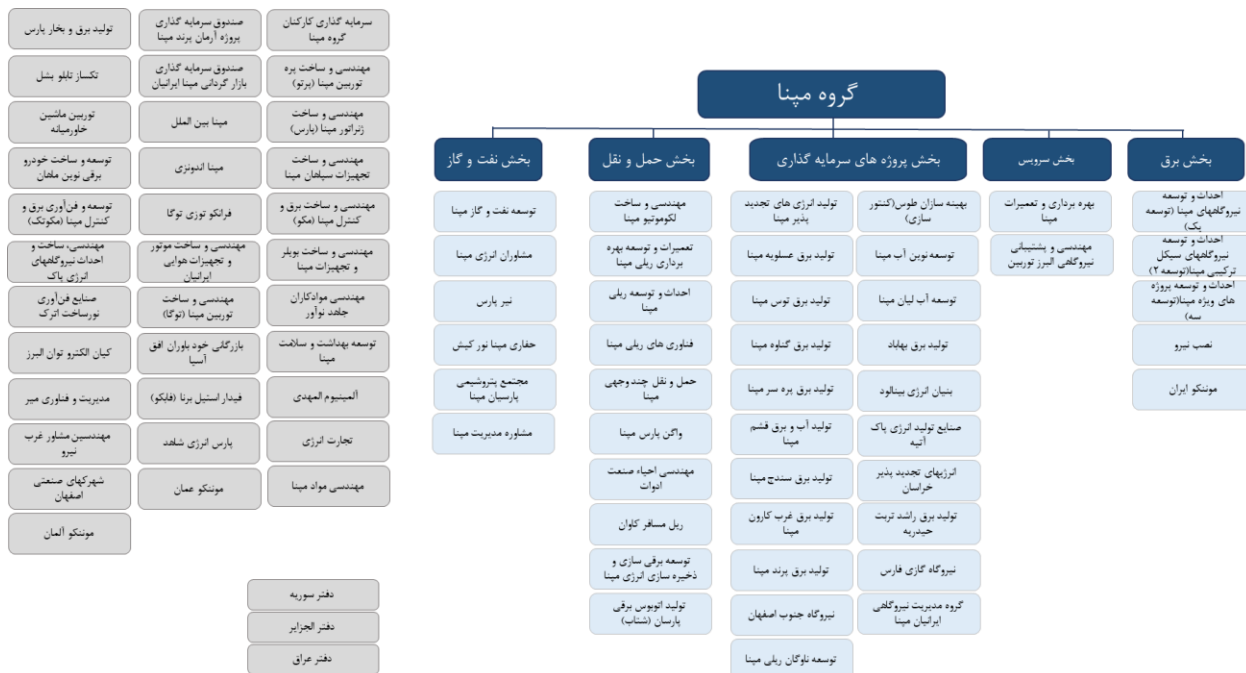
گروه مپنا

بخش برق
احداث و توسعه نیروگاههای مپنا (توسعه یک)
احداث و توسعه نیروگاههای سیکل ترکیبی مپنا(توسعه ۲)
احداث و توسعه پروژه های ویژه مپنا(توسعه سه)
نصب نیرو
مونتکو ایران

بخش سرویس
بهره برداری و تعمیرات مپنا
مهندسی و پشتیبانی نیروگاهی البرز توربین

بخش پروژه های سرمایه گذاری
بهینه سازان طوس(کنتور سازی)
توسعه نوین آب مپنا
توسعه آب لیان مپنا
تولید برق بهاباد
بنیان انرژی بینالود
صنایع تولید انرژی پاک آتیه
انرژیهای تجدید پذیر خراسان
تولید برق راشد تربت حیدریه
نیروگاه گازی فارس
گروه مدیریت نیروگاهی ایرانیان مپنا
تولید انرژی های تجدید پذیر مپنا
تولید برق عسلویه مپنا
تولید برق توس مپنا
تولید برق گناوه مپنا
تولید برق پره سر مپنا
تولید آب و برق قشم مپنا
تولید برق سنندج مپنا
تولید برق غرب کارون مپنا
تولید برق پرند مپنا
نیروگاه جنوب اصفهان
توسعه ناوگان ریلی مپنا

بخش حمل و نقل
مهندسی و ساخت لکوموتیو مپنا
تعمیرات و توسعه بهره برداری ریلی مپنا
احداث و توسعه ریلی مپنا
فناوری های ریلی مپنا
حمل و نقل چندوجهی مپنا
واگن پارس مپنا
مهندسی احیاء صنعت ادوات
ریل مسافر کاوان
توسعه برقی سازی و ذخیره سازی انرژی مپنا
تولید اتوبوس برقی پارسیان (شتاب)

بخش نفت و گاز
توسعه نفت و گاز مپنا
مشاوران انرژی مپنا
نیر پارس
حفاری مپنا نور کیش
مجتمع پتروشیمی پارسیان مپنا
مشاوره مدیریت مپنا

سرمایه گذاری کارکنان گروه مپنا
مهندسی و ساخت پره توربین مپنا (پرتو)
مهندسی و ساخت ژنراتور مپنا (پارس)
مهندسی و ساخت تجهیزات سپاهان مپنا
مهندسی و ساخت برق و کنترل مپنا (مکو)
مهندسی و ساخت بویلر و تجهیزات مپنا
مهندسی موادکاران جاهد نوآور
توسعه بهداشت و سلامت مپنا
آلمینیوم المهدی
تجارت انرژی
مهندسی مواد مپنا

صندوق سرمایه گذاری پروژه آرمان پرند مپنا
صندوق سرمایه گذاری بازار گردانی مپنا ایرانیان
مپنا بین الملل
مپنا اندونزی
فرانکو توزی توگا
مهندسی و ساخت موتور و تجهیزات هوایی ایرانیان
مهندسی و ساخت توربین مپنا (توگا)
بازرگانی خود بلوران افق آسیا
فیدار استیل برنا (فابکو)
پارس انرژی شاهد
مونتکو عمان

تولید برق و بخار پارس
تکساز تابلو بشل
توربین ماشین خاورمیانه
توسعه و ساخت خودرو برقی نوین مفعان
توسعه و فن‌آوری برق و کنترل مپنا (مکوتک)
مهندسی، ساخت و احداث نیروگاههای انرژی پاک
صنایع فن‌آوری نورساخت اترک
کیان الکترو توان البرز
مدیریت و فناوری میر
مهندسین مشاور غرب نیرو
شهرکهای صنعتی اصفهان
مونتکو آلمان

دفتر سوریه
دفتر الجزایر
دفتر عراق